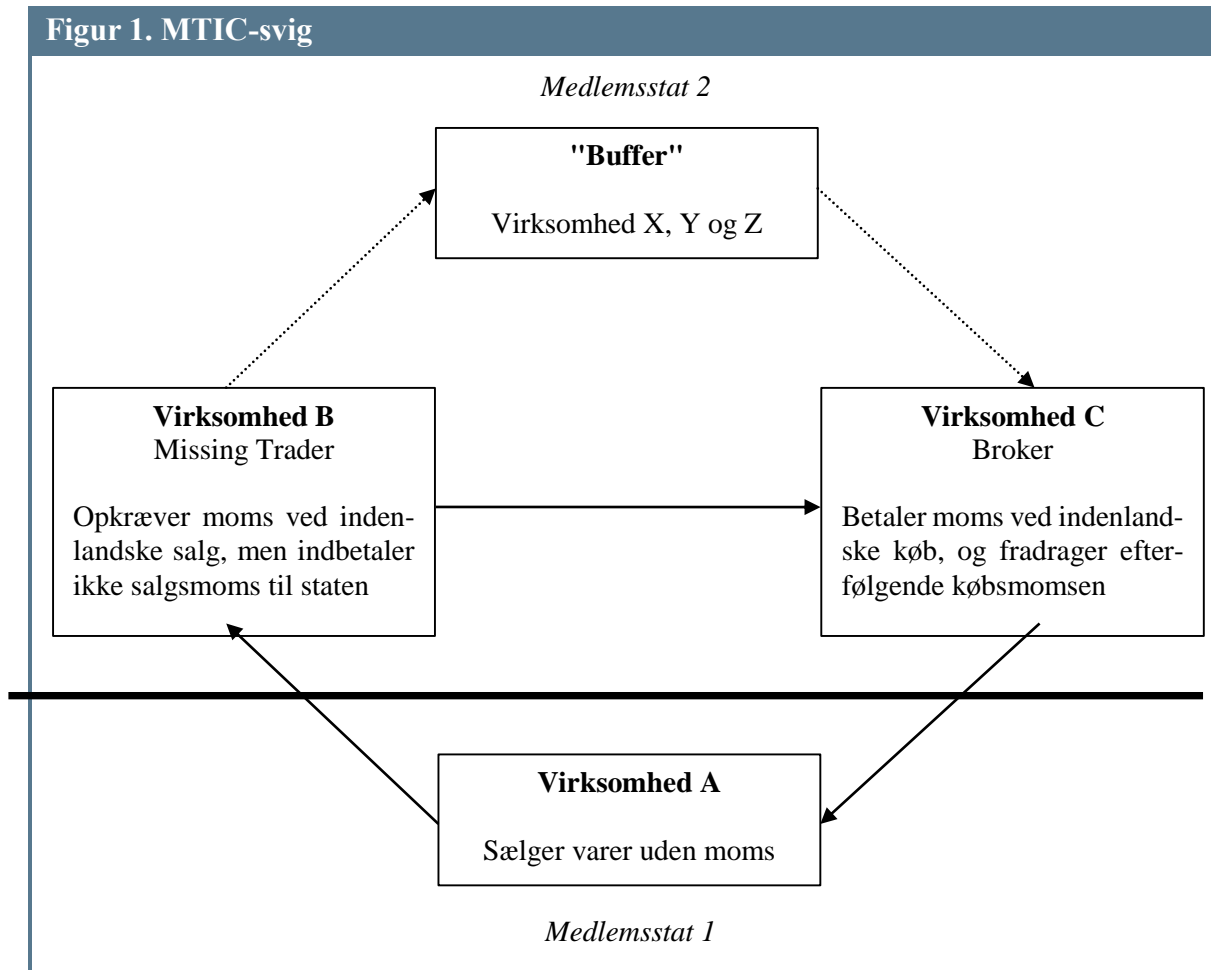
Figur 1. MTIC-svig

Medlemsstat 2

"Buffer"

Virksomhed X, Y og Z

Virksomhed B
Missing Trader

Opkræver moms ved indenlandske salg, men indbetaler ikke salgsmoms til staten

Virksomhed C
Broker

Betaler moms ved indenlandske køb, og fradrager efterfølgende købsmomsen

Virksomhed A

Sælger varer uden moms

Medlemsstat 1